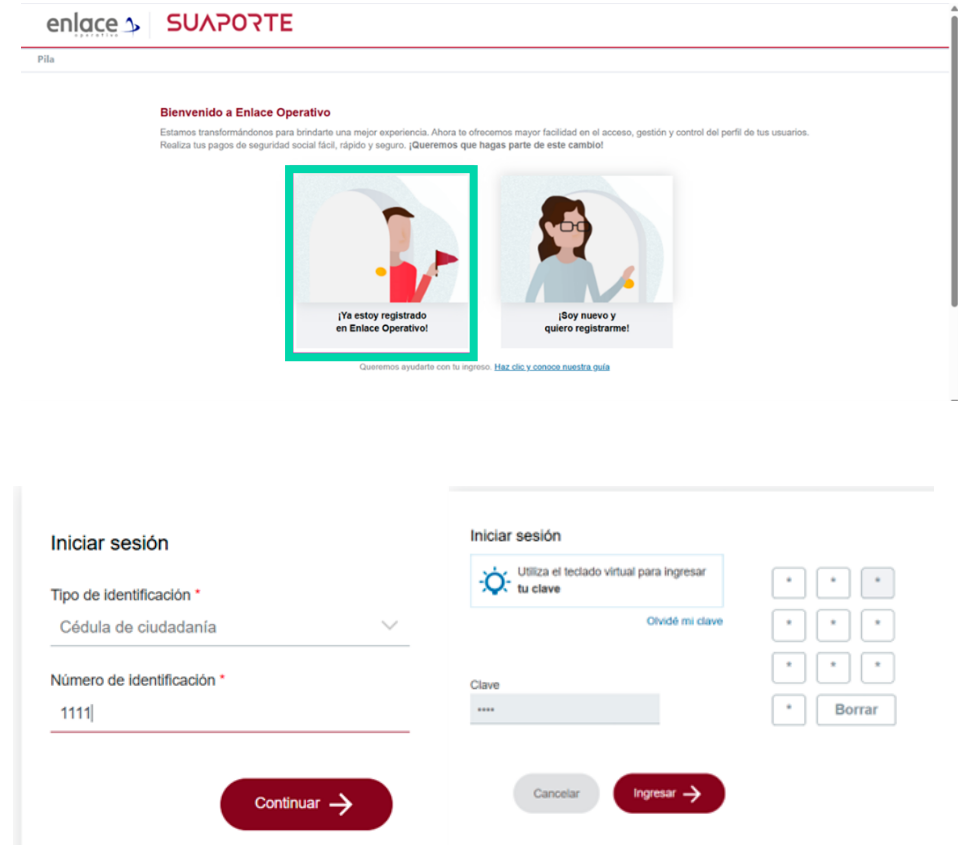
enlace operativo | SUAPORTE

Pila

Bienvenido a Enlace Operativo

Estamos transformándonos para brindarte una mejor experiencia. Ahora te ofrecemos mayor facilidad en el acceso, gestión y control del perfil de tus usuarios. Realiza tus pagos de seguridad social fácil, rápido y seguro. ¡Queremos que hagas parte de este cambio!

¡Ya estoy registrado en Enlace Operativo!

¡Soy nuevo y quiero registrarme!

Queremos ayudarte con tu ingreso. Haz clic y conoce nuestra guía

Iniciar sesión

Tipo de identificación *

Cédula de ciudadanía

Número de identificación *

1111

Continuar

Iniciar sesión

Utiliza el teclado virtual para ingresar tu clave

Olvidé mi clave

Clave

****

* * *
* * *
* * *
* Borrar

Cancelar

Ingresar